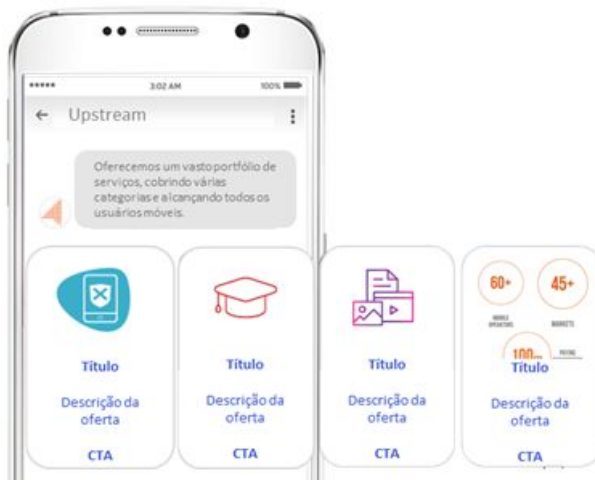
3:02 AM

100%

Upstream

Oferecemos um vasto portfólio de serviços, cobrindo várias categorias e alcançando todos os usuários móveis.

Título

Descrição da oferta

CTA

Título

Descrição da oferta

CTA

Título

Descrição da oferta

CTA

60+

MOBILE OPERATORS

45+

MARKETS

100...

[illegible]

Título

Descrição da oferta

CTA